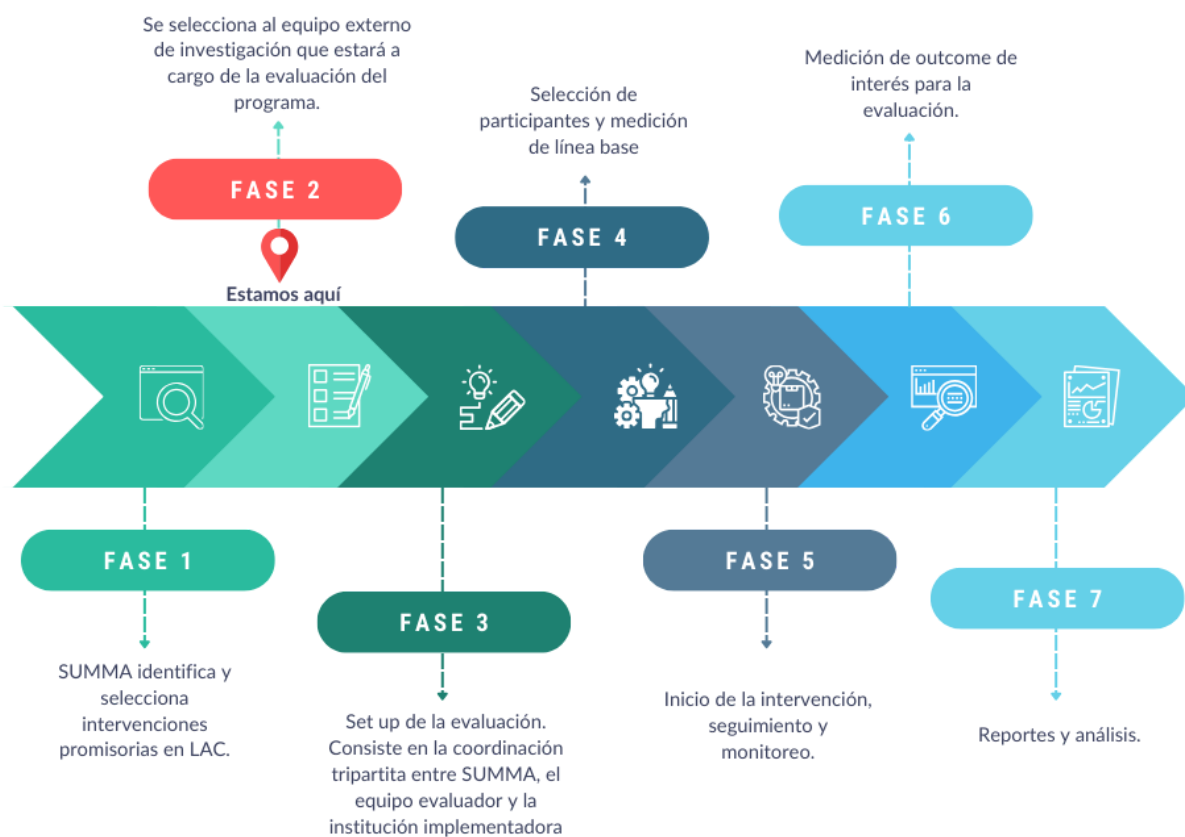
Se selecciona al equipo externo de investigación que estará a cargo de la evaluación del programa.

FASE 2

Estamos aquí

Selección de participantes y medición de línea base

FASE 4

Medición de outcome de interés para la evaluación.

FASE 6

FASE 1

SUMMA identifica y selecciona intervenciones promisorias en LAC.

FASE 3

Set up de la evaluación. Consiste en la coordinación tripartita entre SUMMA, el equipo evaluador y la institución implementadora

FASE 5

Inicio de la intervención, seguimiento y monitoreo.

FASE 7

Reportes y análisis.